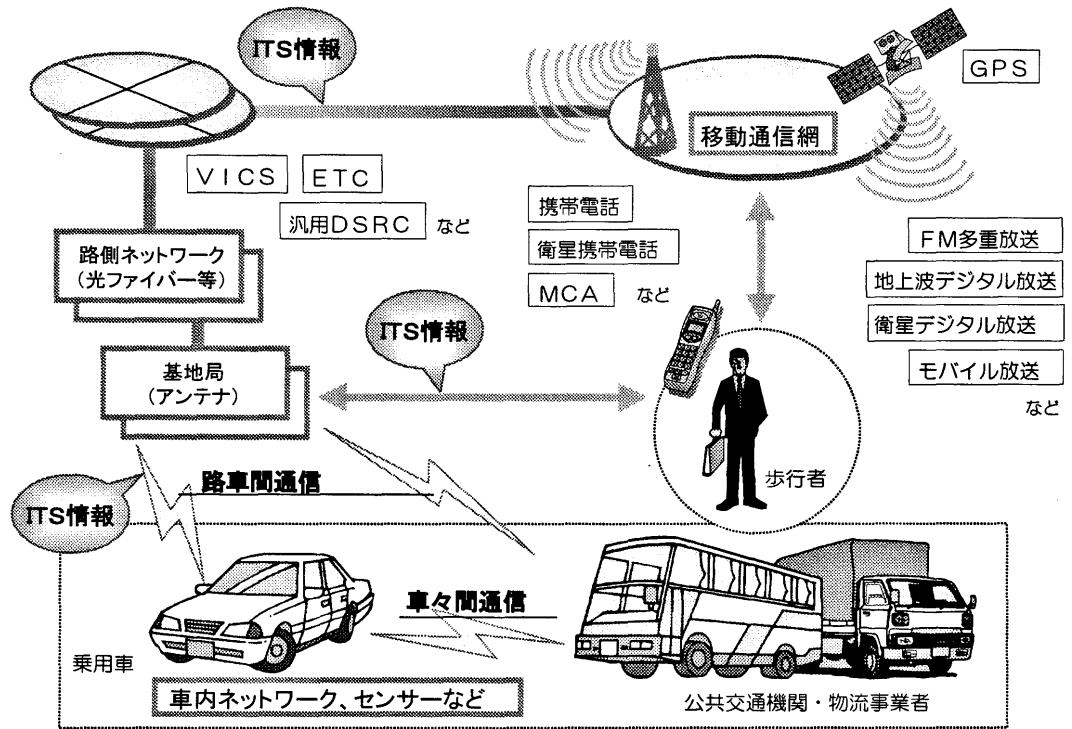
ITS情報

GPS

移動通信網

VICS ETC

汎用DSRC など

携帯電話

衛星携帯電話

MCA など

FM多重放送

地上波デジタル放送

衛星デジタル放送

モバイル放送

など

路側ネットワーク
（光ファイバー等）

ITS情報

基地局
（アンテナ）

歩行者

路車間通信

ITS情報

車々間通信

乗用車

車内ネットワーク、センサーなど

公共交通機関・物流事業者